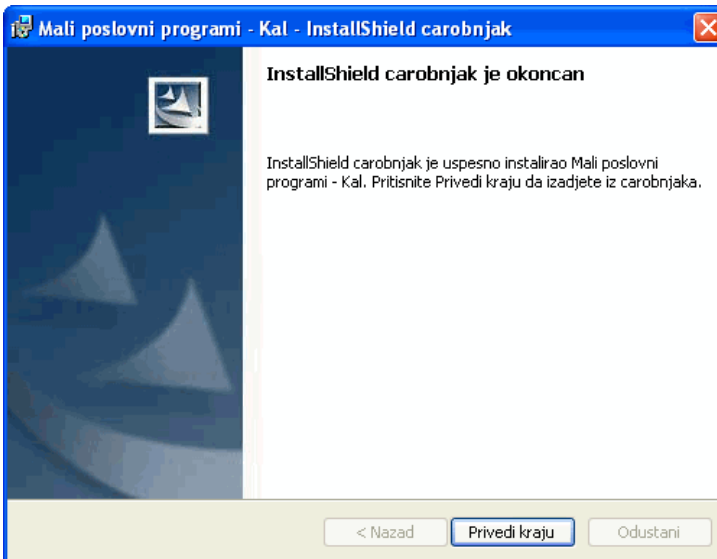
Mali poslovni programi - Kal - InstallShield carobnjak

InstallShield carobnjak je okoncan

InstallShield carobnjak je uspesno instalirao Mali poslovni programi - Kal. Pritisnite Privedi kraju da izadjete iz carobnjaka.

< Nazad

Privedi kraju

Odustani